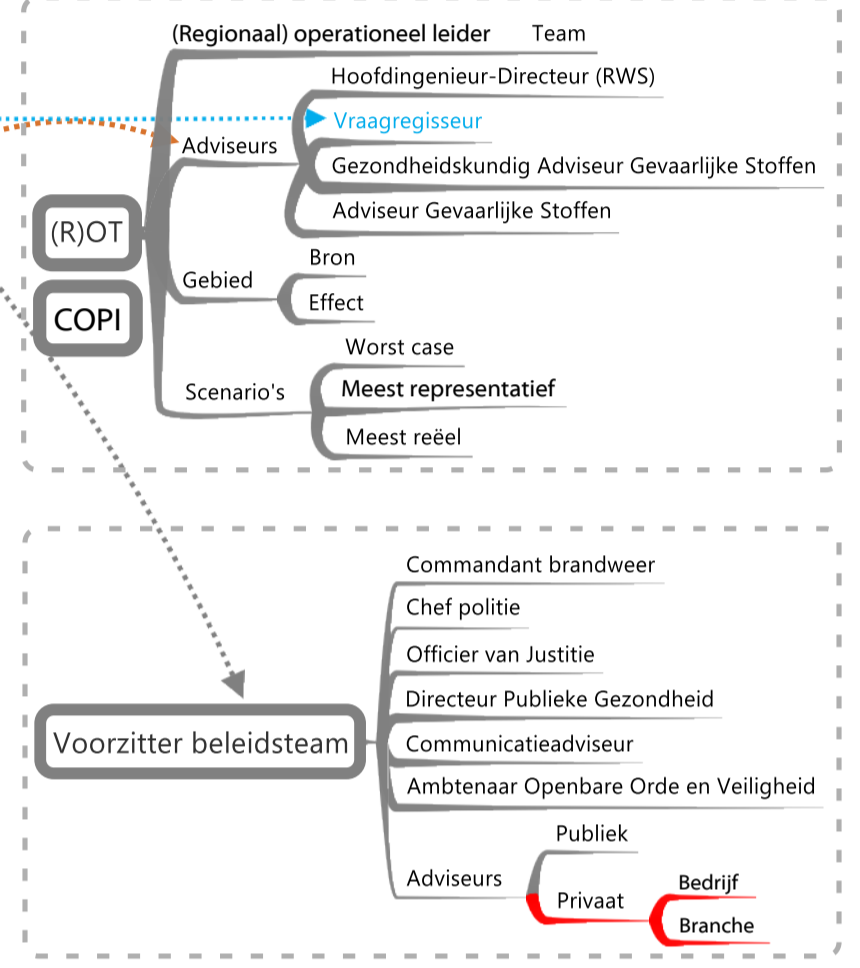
(Regionaal) operationeel leider
Team
Adviseurs
Hoofdingenieur-Directeur (RWS)
Vraagregisseur
Gezondheidskundig Adviseur Gevaarlijke Stoffen
Adviseur Gevaarlijke Stoffen
(R)OT
COPI
Gebied
Bron
Effect
Scenario's
Worst case
Meest representatief
Meest reëel

Voorzitter beleidsteam
Commandant brandweer
Chef politie
Officier van Justitie
Directeur Publieke Gezondheid
Communicatieadviseur
Ambtenaar Openbare Orde en Veiligheid
Adviseurs
Publiek
Privaat
Bedrijf
Branche